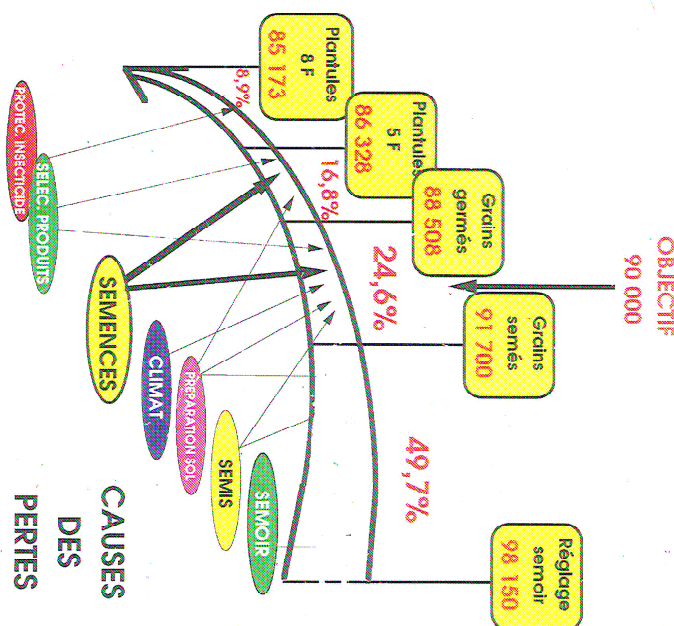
OBJECTIF
90 000

Réglage semoir
98 150

Grains semés
91 700

Grains germés
88 508

Plantules 5 F
86 328

Plantules 8 F
85 173

49,7%

24,6%

16,8%

8,9%

CAUSES DES PERTES

SEMOIR

SEMIS

PREPARATION SOL

CLIMAT

SEMENCES

SELEC. PRODUITS

PROTEC. INSECTICIDE